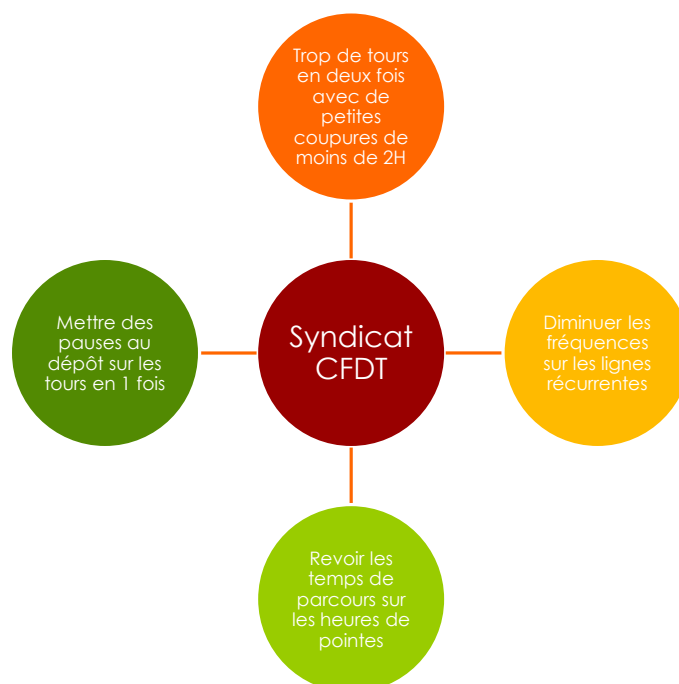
Trop de tours en deux fois avec de petites coupures de moins de 2H

Mettre des pauses au dépôt sur les tours en 1 fois

Syndicat CFDT

Diminuer les fréquences sur les lignes récurrentes

Revoir les temps de parcours sur les heures de pointes